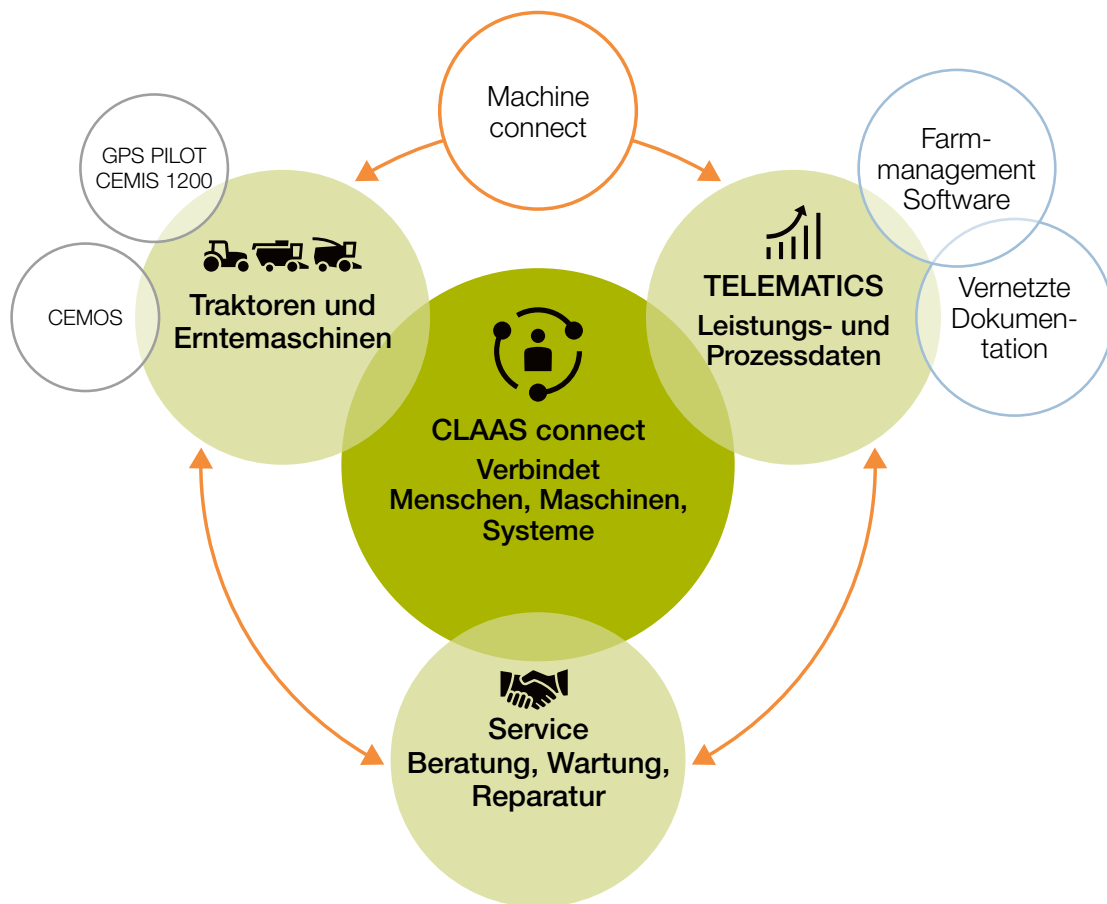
Machine connect

GPS PILOT CEMIS 1200

CEMOS

Traktoren und Erntemaschinen

Farmmanagement Software

Vernetzte Dokumentation

TELEMATICS
Leistungs- und Prozessdaten

CLAAS connect
Verbindet Menschen, Maschinen, Systeme

Service
Beratung, Wartung, Reparatur